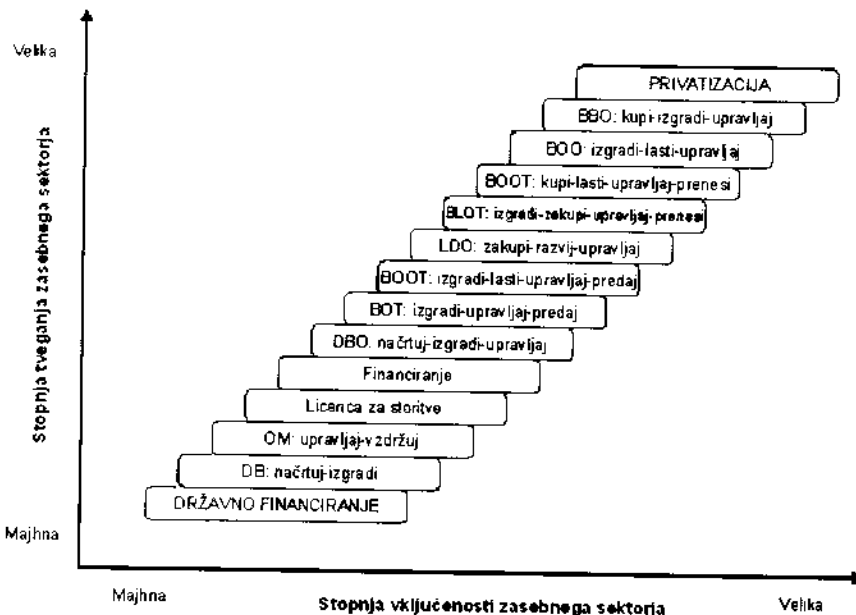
Velika

Stopnja tveganja zasebnega sektorja

PRIVATIZACIJA

BBO: kupi-izgradi-upravljaj

BOO: izgradi-lasti-upravljaj

BOOT: kupi-lasti-upravljaj-prenesi

BLOT: izgradi-zakupi-upravljaj-prenesi

LDO: zakupi-razvij-upravljaj

BOOT: izgradi-lasti-upravljaj-predaj

BOT: izgradi-upravljaj-predaj

DBO. načrtuj-izgradi-upravljaj

Financiranje

Licenca za storitve

OM: upravljaj-vzdržuj

DB: načrtuj-izgradi

DRŽAVNO FINANCIRANJE

Majhna

Majhna

Stopnja vključenosti zasebnega sektorja

Velika